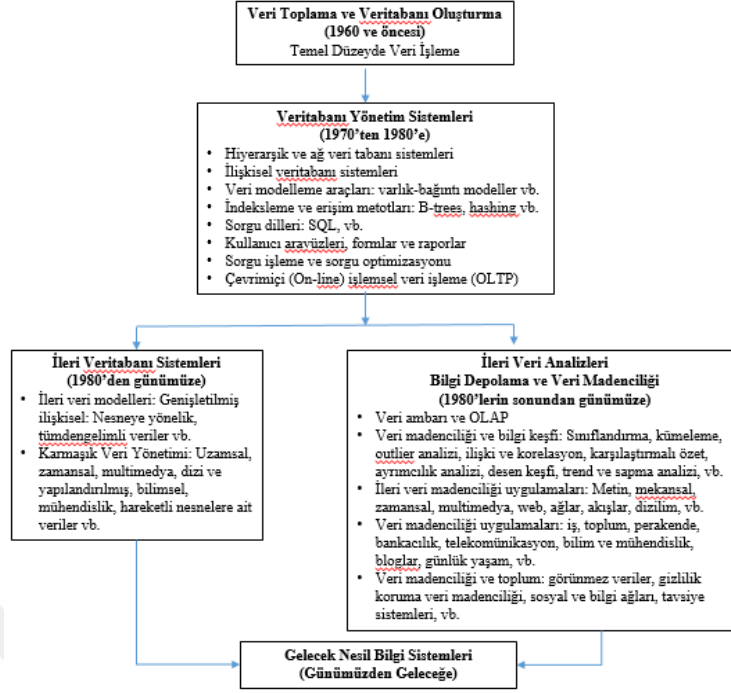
Veri Toplama ve Veritabanı Oluşturma
(1960 ve öncesi)
Temel Düzeyde Veri İşleme

Veritabanı Yönetim Sistemleri
(1970'ten 1980'e)

- Hiyerarşik ve ağ veri tabanı sistemleri
- İlişkisel veritabanı sistemleri
- Veri modelleme araçları: varlık-bağıntı modeller vb.
- İndeksleme ve erişim metotları: B-trees, hashing vb.
- Sorgu dilleri: SQL, vb.
- Kullanıcı arayüzleri, formlar ve raporlar
- Sorgu işleme ve sorgu optimizasyonu
- Çevrimiçi (On-line) işlemsel veri işleme (OLTP)

İleri Veritabanı Sistemleri
(1980'den günümüze)

- İleri veri modelleri: Genişletilmiş ilişkisel: Nesneye yönelik, tümdengelimli veriler vb.
- Karmaşık Veri Yönetimi: Uzamsal, zamansal, multimedya, dizi ve yapılandırılmış, bilimsel, mühendislik, hareketli nesnelere ait veriler vb.

İleri Veri Analizleri
Bilgi Depolama ve Veri Madenciliği
(1980'lerin sonundan günümüze)

- Veri ambarı ve OLAP
- Veri madenciliği ve bilgi keşfi: Sınıflandırma, kümeleme, outlier analizi, ilişki ve korelasyon, karşılaştırmalı özet, ayrımcılık analizi, desen keşfi, trend ve sapma analizi, vb.
- İleri veri madenciliği uygulamaları: Metin, mekansal, zamansal, multimedya, web, ağlar, akışlar, dizilim, vb.
- Veri madenciliği uygulamaları: iş, toplum, perakende, bankacılık, telekomünikasyon, bilim ve mühendislik, bloglar, günlük yaşam, vb.
- Veri madenciliği ve toplum: görünmez veriler, gizlilik koruma veri madenciliği, sosyal ve bilgi ağları, tavsiye sistemleri, vb.

Gelecek Nesil Bilgi Sistemleri
(Günümüzden Geleceğe)